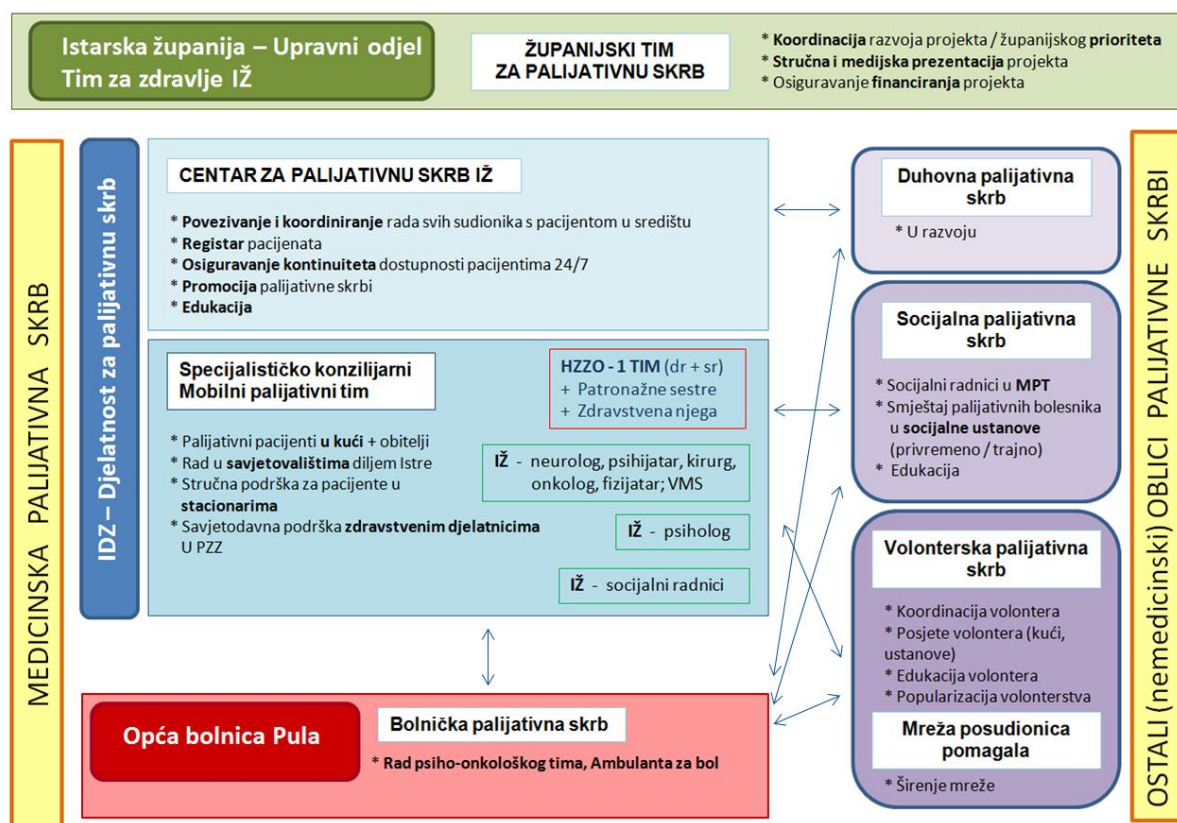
Istarska županija – Upravni odjel
Tim za zdravlje IŽ

ŽUPANIJSKI TIM
ZA PALIJATIVNU SKRB

* Koordinacija razvoja projekta / županijskog prioriteta
* Stručna i medijska prezentacija projekta
* Osiguravanje financiranja projekta

MEDICINSKA PALIJATIVNA SKRB

IDZ – Djelatnost za palijativnu skrb

CENTAR ZA PALIJATIVNU SKRB IŽ

* Povezivanje i koordiniranje rada svih sudionika s pacijentom u središtu
* Registar pacijenata
* Osiguravanje kontinuiteta dostupnosti pacijentima 24/7
* Promocija palijativne skrbi
* Edukacija

Specijalističko konzilijarni
Mobilni palijativni tim

HZZO - 1 TIM (dr + sr)
+ Patronažne sestre
+ Zdravstvena njega

* Palijativni pacijenti u kući + obitelji
* Rad u savjetovalištima diljem Istre
* Stručna podrška za pacijente u stacionarima
* Savjetodavna podrška zdravstvenim djelatnicima U PZZ

IŽ - neurolog, psihijatar, kirurg, onkolog, fizijatar; VMS

IŽ - psiholog

IŽ - socijalni radnici

Opća bolnica Pula

Bolnička palijativna skrb

* Rad psiho-onkološkog tima, Ambulanta za bol

Duhovna palijativna skrb

* U razvoju

Socijalna palijativna skrb

* Socijalni radnici u MPT
* Smještaj palijativnih bolesnika u socijalne ustanove (privremeno / trajno)
* Edukacija

Volonterska palijativna skrb

* Koordinacija volontera
* Posjete volontera (kući, ustanove)
* Edukacija volontera
* Popularizacija volonterstva

Mreža posudionica pomagala

* Širenje mreže

OSTALI (nemedicinski) OBLICI PALIJATIVNE SKRBI